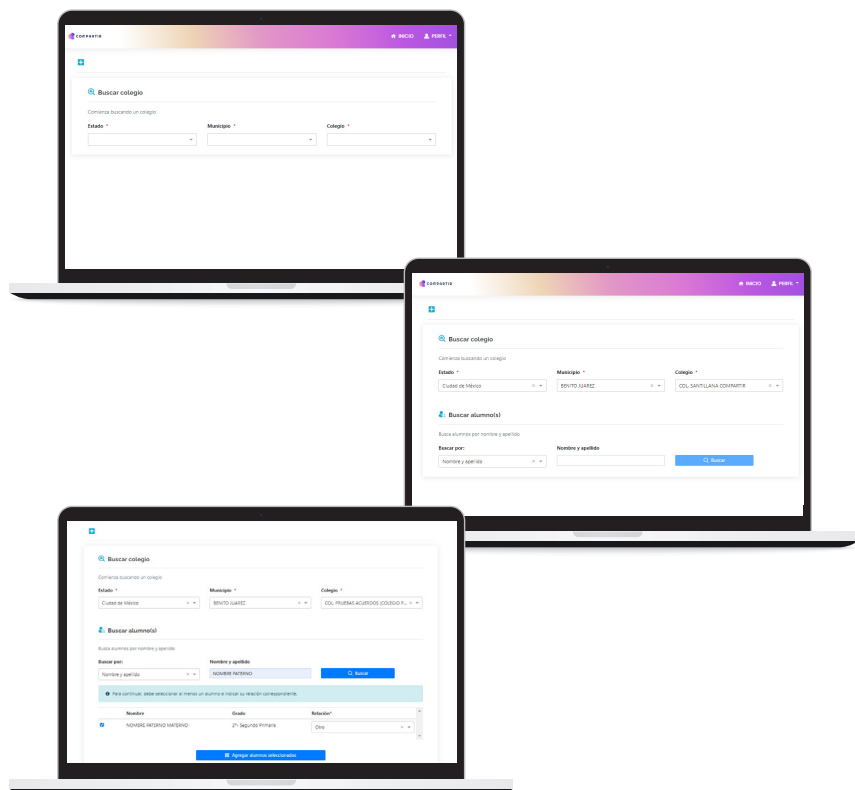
COMPARTIR

INICIO PERFIL

Buscar colegio

Comienza buscando un colegio

Estado * Municipio * Colegio *

COMPARTIR

INICIO PERFIL

Buscar colegio

Comienza buscando un colegio

Estado * Municipio * Colegio *

Ciudad de México BENITO JUAREZ COL. SANTILLANA COMPARTIR

Buscar alumno(s)

Busca alumnos por nombre y apellido

Buscar por: Nombre y apellido

Nombre y apellido

Buscar

Buscar colegio

Comienza buscando un colegio

Estado * Municipio * Colegio *

Ciudad de México BENITO JUAREZ COL. PRUEBAS ACUERDOS (COLEGIO P...

Buscar alumno(s)

Busca alumnos por nombre y apellido

Buscar por: Nombre y apellido

Nombre y apellido

NOMBRE PATERNO

Buscar

Para continuar, debe seleccionar al menos un alumno e indicar su relación correspondiente.

| | Nombre | Grado | Relación* |
|---|---|---|---|
| | NOMBRE PATERNO MATERNO | 2º: Segundo Primaria | Otro |

Agregar alumnos seleccionados